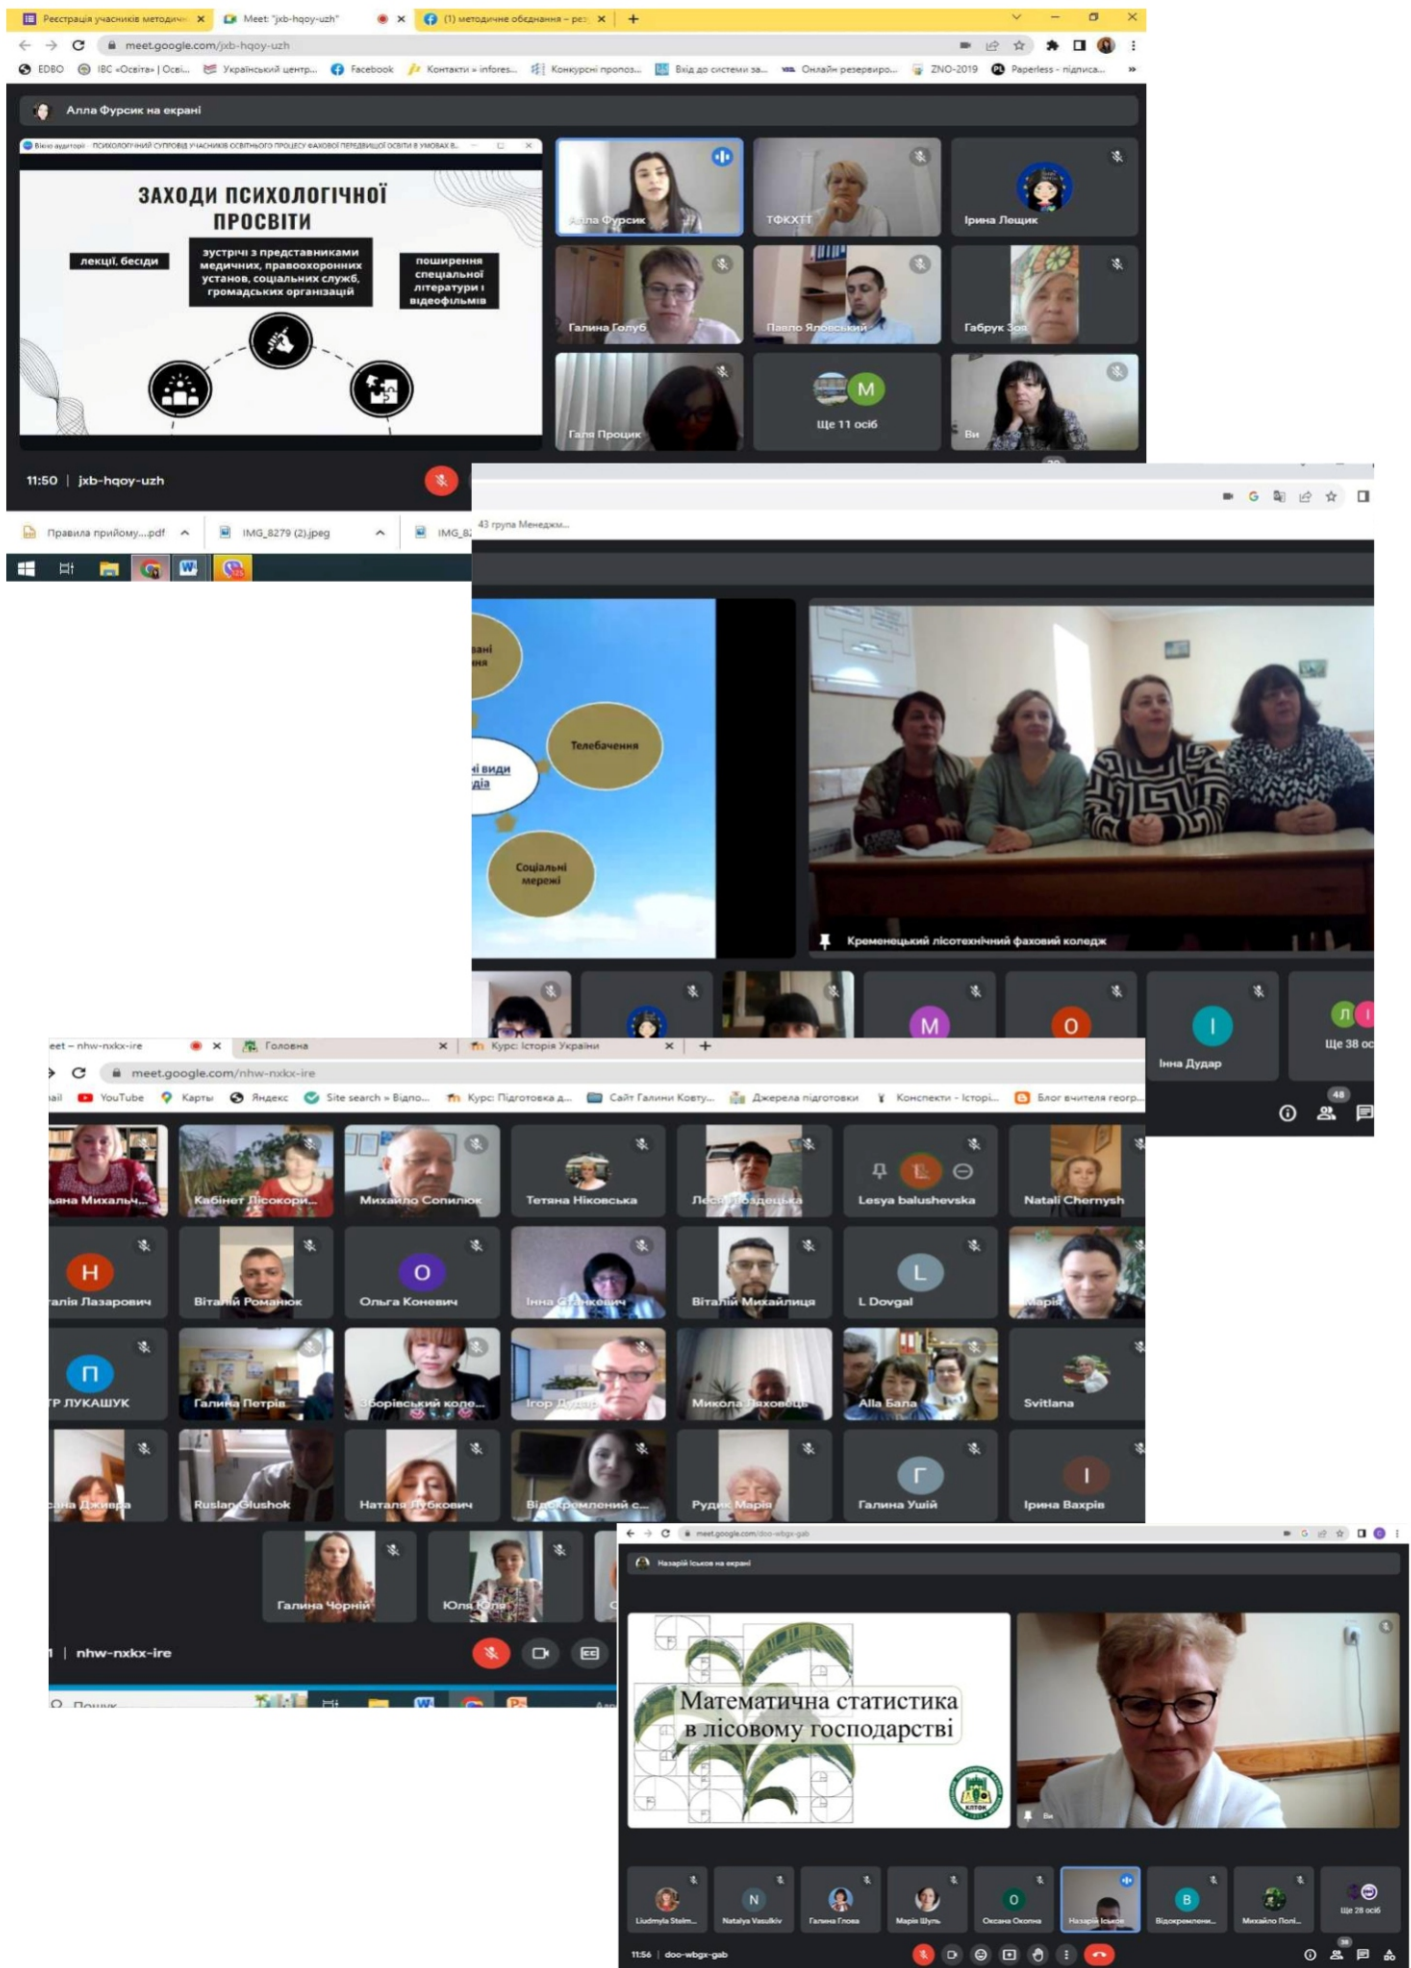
Реєстрація учасників методич... × Meet: "jxb-hqoy-uzh" × (1) методичне обєднання – рес... × +

meet.google.com/jxb-hqoy-uzh

EDBO ІВС «Освіта» | Осві... Український центр... Facebook Контакти » infores... Конкурсні пропоз... Вхід до системи за... Онлайн резервиро... ZNO-2019 Paperless - підписа...

Алла Фурсик на екрані

ЗАХОДИ ПСИХОЛОГІЧНОЇ ПРОСВІТИ

лекції, бесіди

зустрічі з представниками медичних, правоохоронних установ, соціальних служб, громадських організацій

поширення спеціальної літератури і відеофільмів

Алла Фурсик
ТФКХТТ
Ірина Лещик
Галина Голуб
Павло Яновський
Габрук Зоя
Галя Процик
Ще 11 осіб
Ви

11:50 | jxb-hqoy-uzh

Правила прийому....pdf IMG_8279 (2).jpeg IMG_8

43 група Менеджм...

Телебачення
і види
дія
Соціальні мережі

Кременецький лісотехнічний фаховий коледж

Інна Дудар
Ще 38 ос

eet – nhw-nxkx-ire × Головна × Курс: Історія України × +

meet.google.com/nhw-nxkx-ire

ail YouTube Карты Яндекс Site search » Відпо... Курс: Підготовка д... Сайт Галини Ковту... Джерела підготовки Конспекти - Істор... Блог вчителя геогр...

ьяна Михальч...
Кабінет Лісокори...
Михайло Сопилюк
Тетяна Ніковська
Леся Гоздецька
Lesya balushevska
Natali Chernysh
талія Лазарович
Віталій Романюк
Ольга Коневич
Інна Станкевич
Віталій Михайлиця
L Dovgal
Марія
Р ЛУКАШУК
Галина Петрів
Зборівський коле...
Ігор Дудар
Микола Заховець
Alla Bana
Svitlana
сана Джигра
Ruslan Glushok
Наталя Дубкович
Відокремлений с...
Рудик Марія
Галина Ушій
Ірина Вахрів
Галина Чорній
Юля Копа

nhw-nxkx-ire

meet.google.com/doo-wbgx-gab

Назарій Іськов на екрані

Математична статистика в лісовому господарстві

Ludmyla Stelm...
Natalya Vasulkiv
Галина Глова
Марія Шуль
Оксана Окопна
Назарій Іськов
Відокремлени...
Михайло Полі...
Ще 28 осіб

11:56 | doo-wbgx-gab